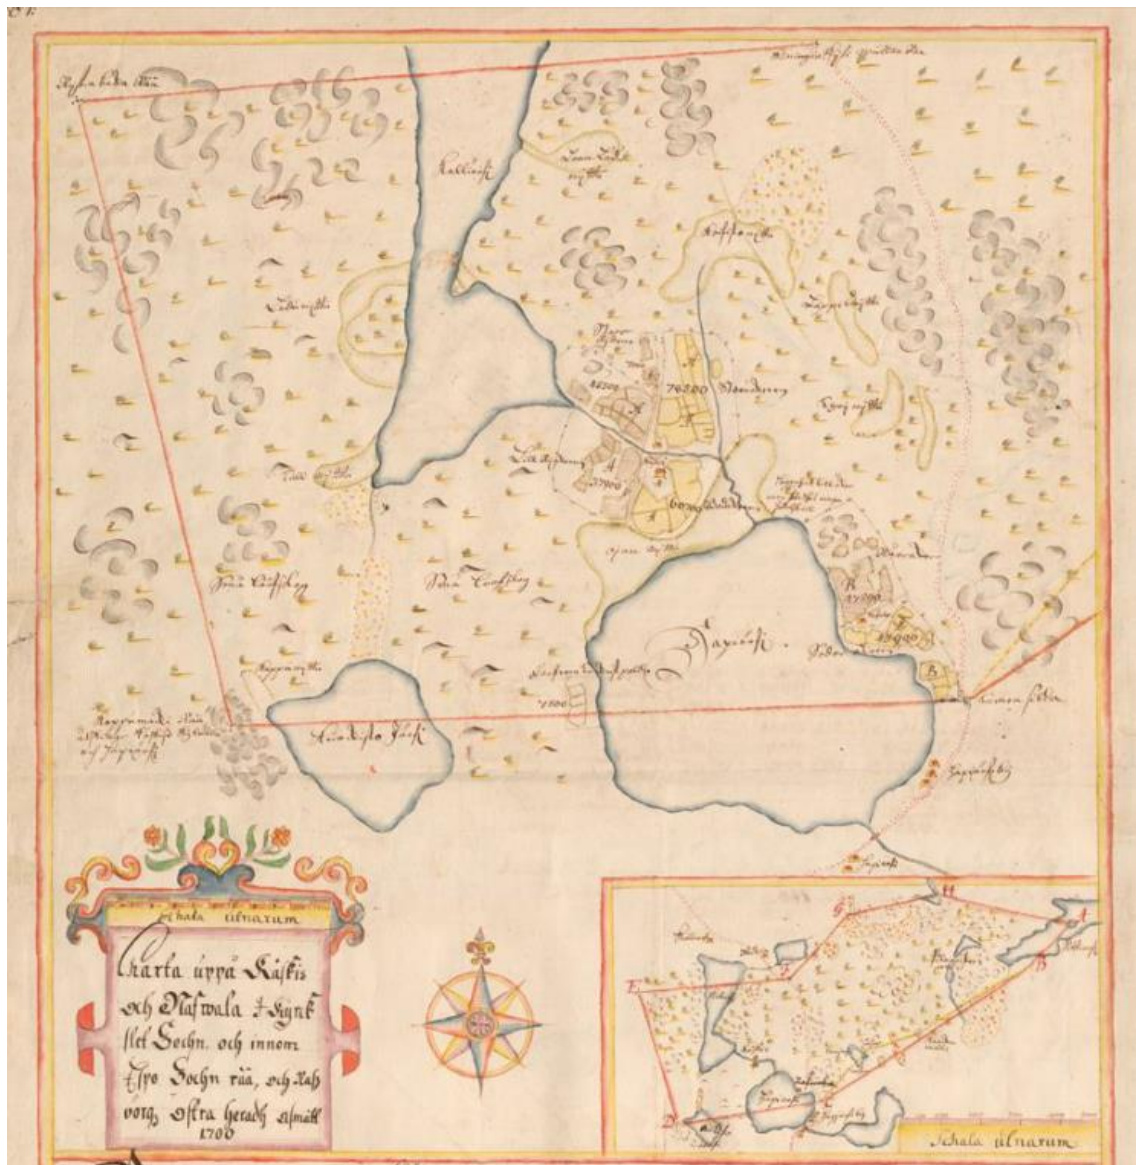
Charta uppå Käkis och Naswala Hyrk: Sochn. och innom Tyro Sochn rää, och Rah vorg, Östra heradh Afmät 1700

Schala ulnarum

Schala ulnarum

Kalliosk

Dagerösk

Awistiva Jask

76500

82000

27900

27000

7600

A

B

C

D

E

F

G

H